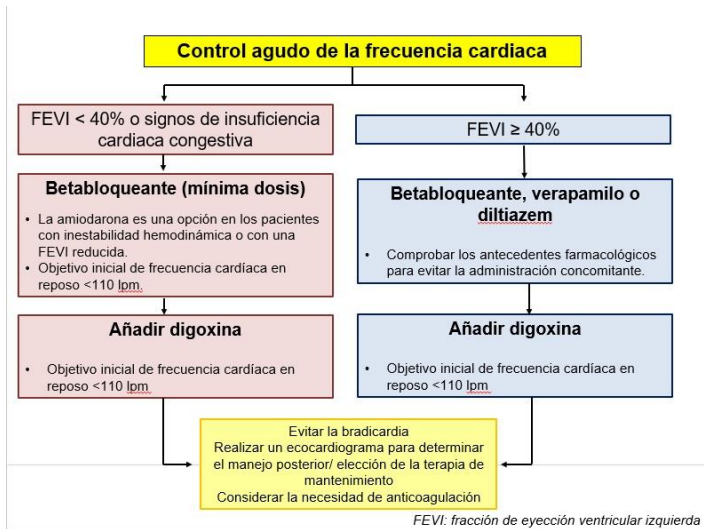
Control agudo de la frecuencia cardiaca

FEVI < 40% o signos de insuficiencia cardiaca congestiva

FEVI ≥ 40%

Betabloqueante (mínima dosis)

• La amiodarona es una opción en los pacientes con inestabilidad hemodinámica o con una FEVI reducida.
• Objetivo inicial de frecuencia cardíaca en reposo <110 lpm.

Betabloqueante, verapamilo o diltiazem

• Comprobar los antecedentes farmacológicos para evitar la administración concomitante.

Añadir digoxina

• Objetivo inicial de frecuencia cardíaca en reposo <110 lpm

Añadir digoxina

• Objetivo inicial de frecuencia cardíaca en reposo <110 lpm

Evitar la bradicardia
Realizar un ecocardiograma para determinar el manejo posterior/ elección de la terapia de mantenimiento
Considerar la necesidad de anticoagulación

FEVI: fracción de eyección ventricular izquierda